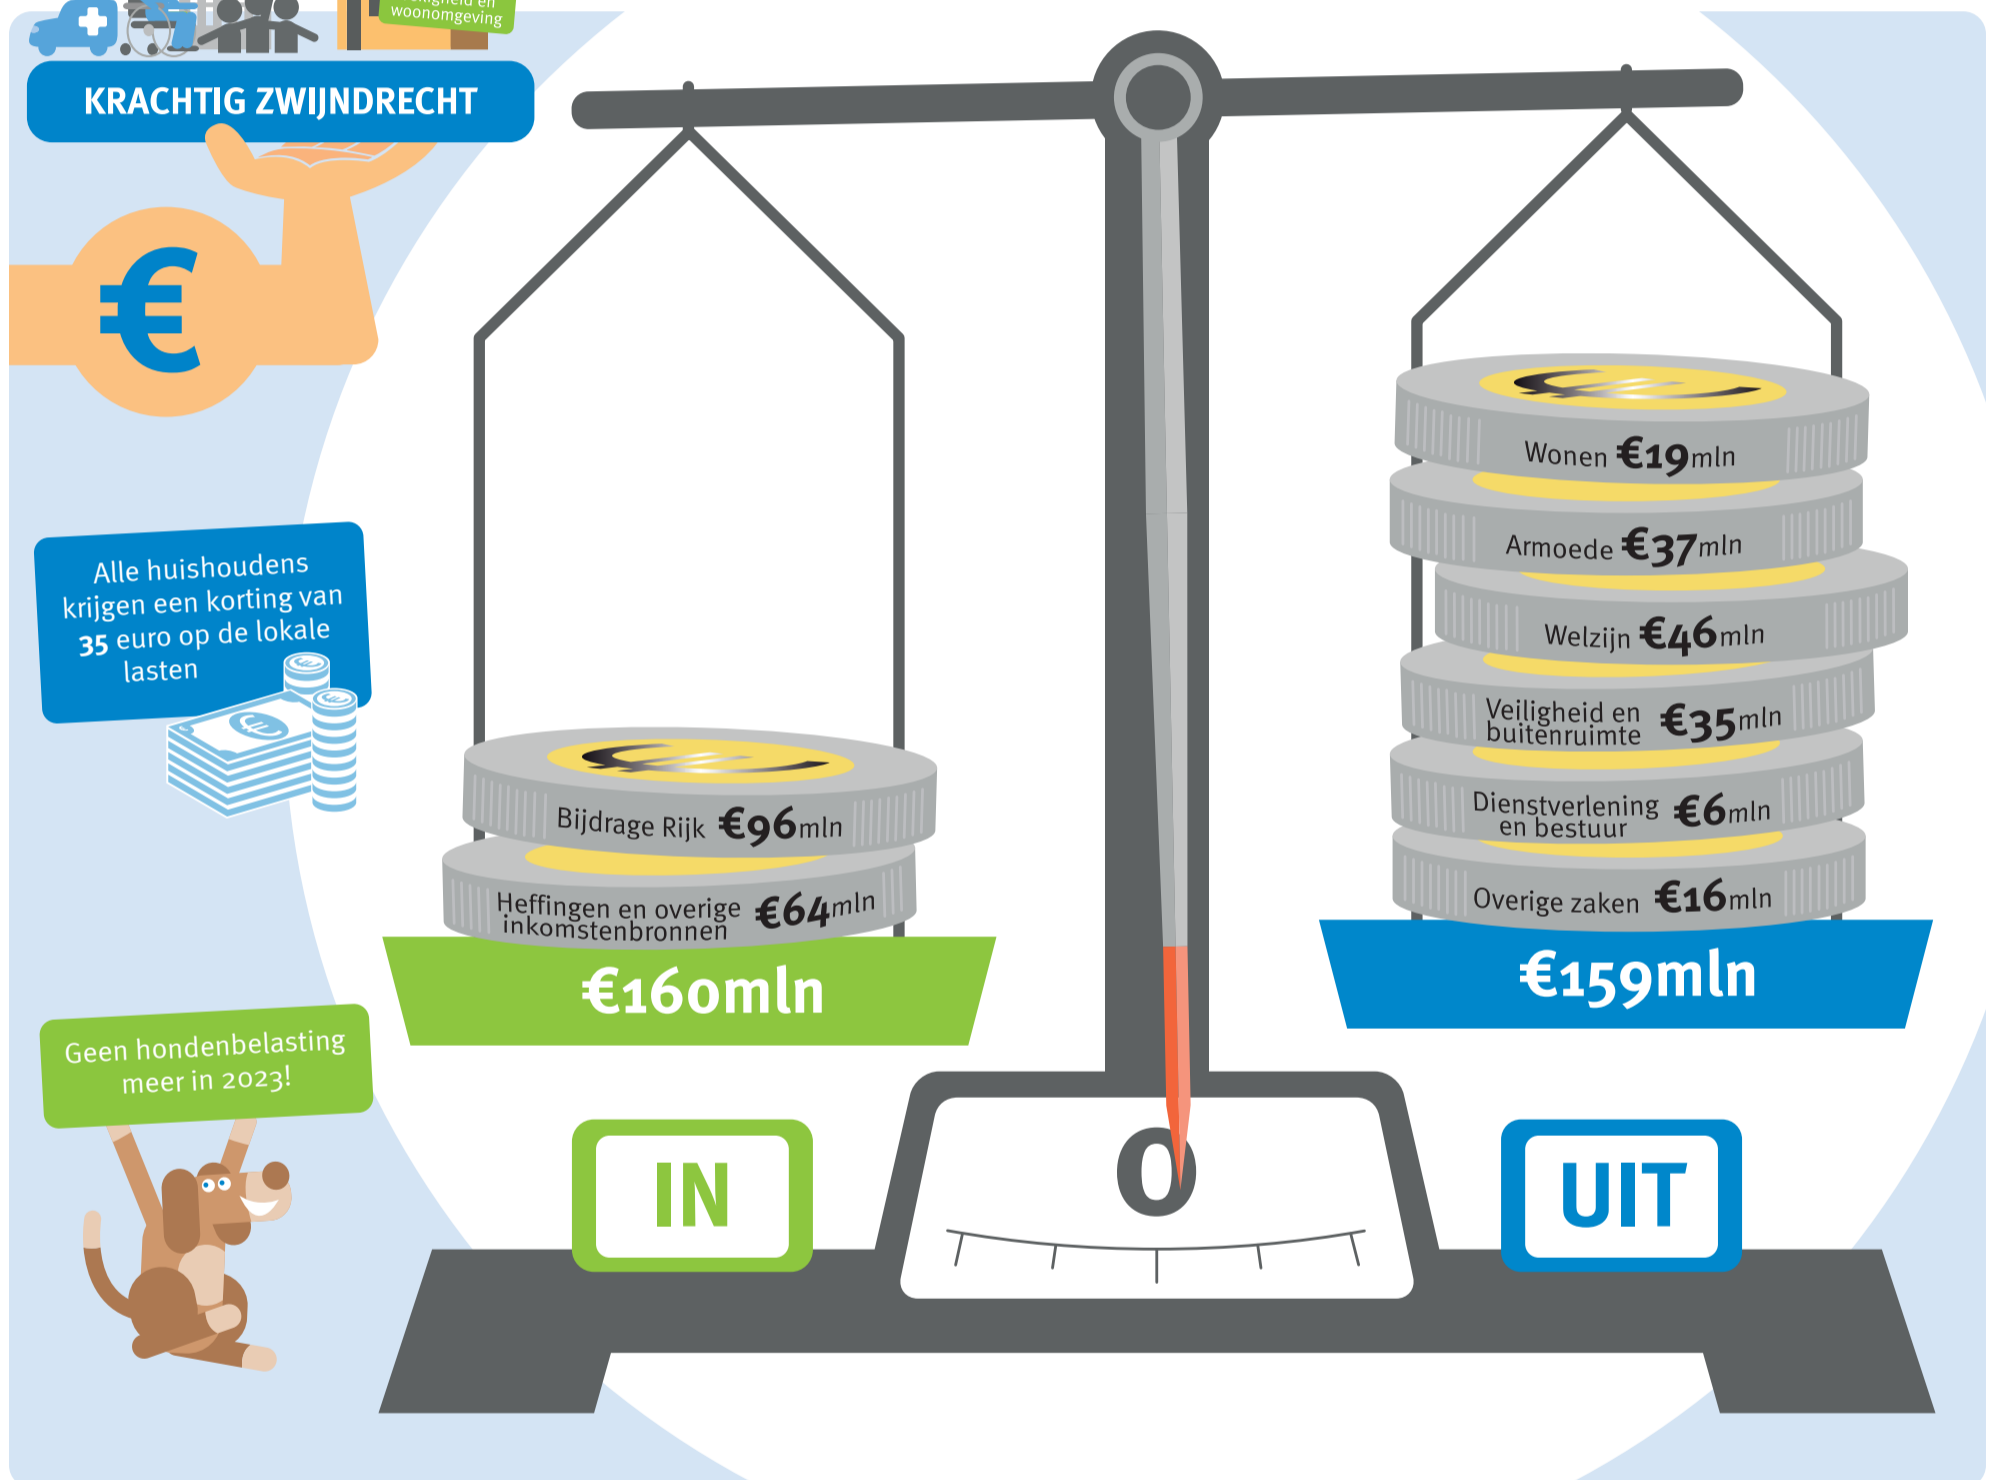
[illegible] woonomgeving

KRACHTIG ZWIJNDRECHT

€

Alle huishoudens krijgen een korting van 35 euro op de lokale lasten

Geen hondenbelasting meer in 2023!

Bijdrage Rijk €96mln

Heffingen en overige inkomstenbronnen €64mln

€160mln

Wonen €19mln

Armoede €37mln

Welzijn €46mln

Veiligheid en buitenruimte €35mln

Dienstverlening en bestuur €6mln

Overige zaken €16mln

€159mln

IN

0

UIT